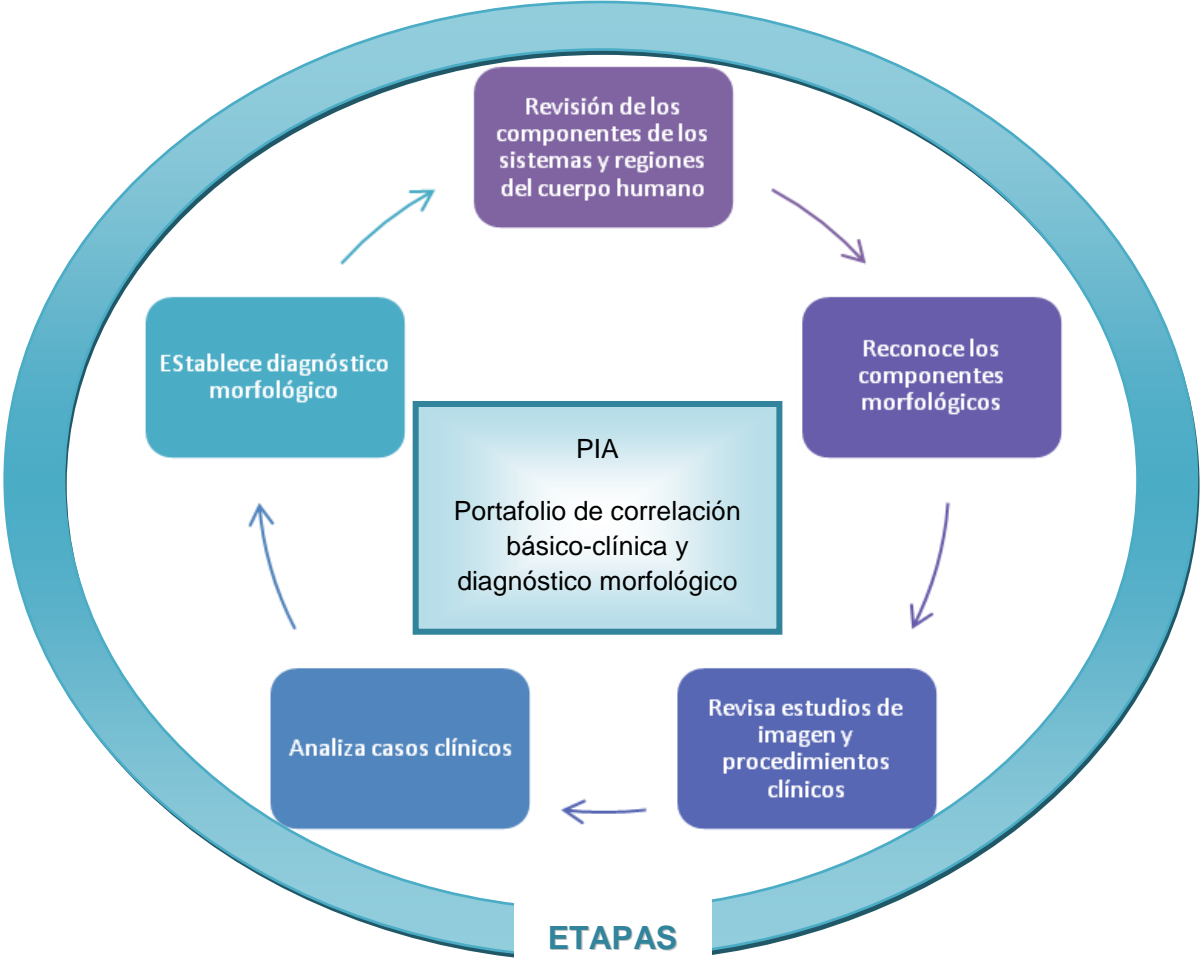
Revisión de los componentes de los sistemas y regiones del cuerpo humano

Reconoce los componentes morfológicos

Revisa estudios de imagen y procedimientos clínicos

Analiza casos clínicos

EStablece diagnóstico morfológico

PIA

Portafolio de correlación básico-clínica y diagnóstico morfológico

ETAPAS